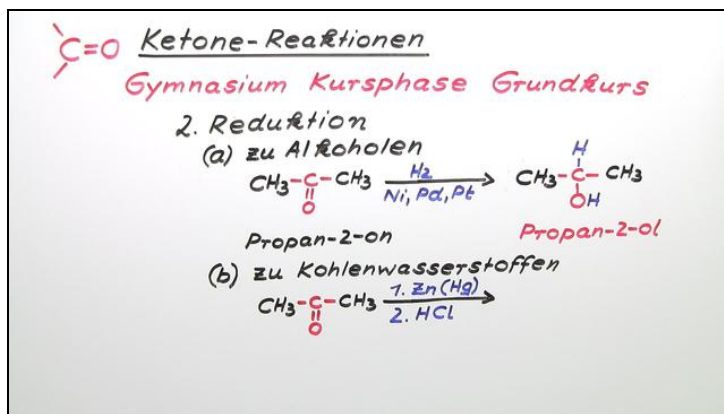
$\rangle C=O$ Ketone-Reaktionen

Gymnasium Kursphase Grundkurs

2. Reduktion

(a) zu Alkoholen

$CH_3-\underset{\underset{O}{\|}}{C}-CH_3 \xrightarrow[Ni,\,Pd,\,Pt]{H_2} CH_3-\underset{OH}{\overset{H}{C}}-CH_3$

Propan-2-on Propan-2-ol

(b) zu Kohlenwasserstoffen

$CH_3-\underset{\underset{O}{\|}}{C}-CH_3 \xrightarrow[2.\ HCl]{1.\ Zn(Hg)}$